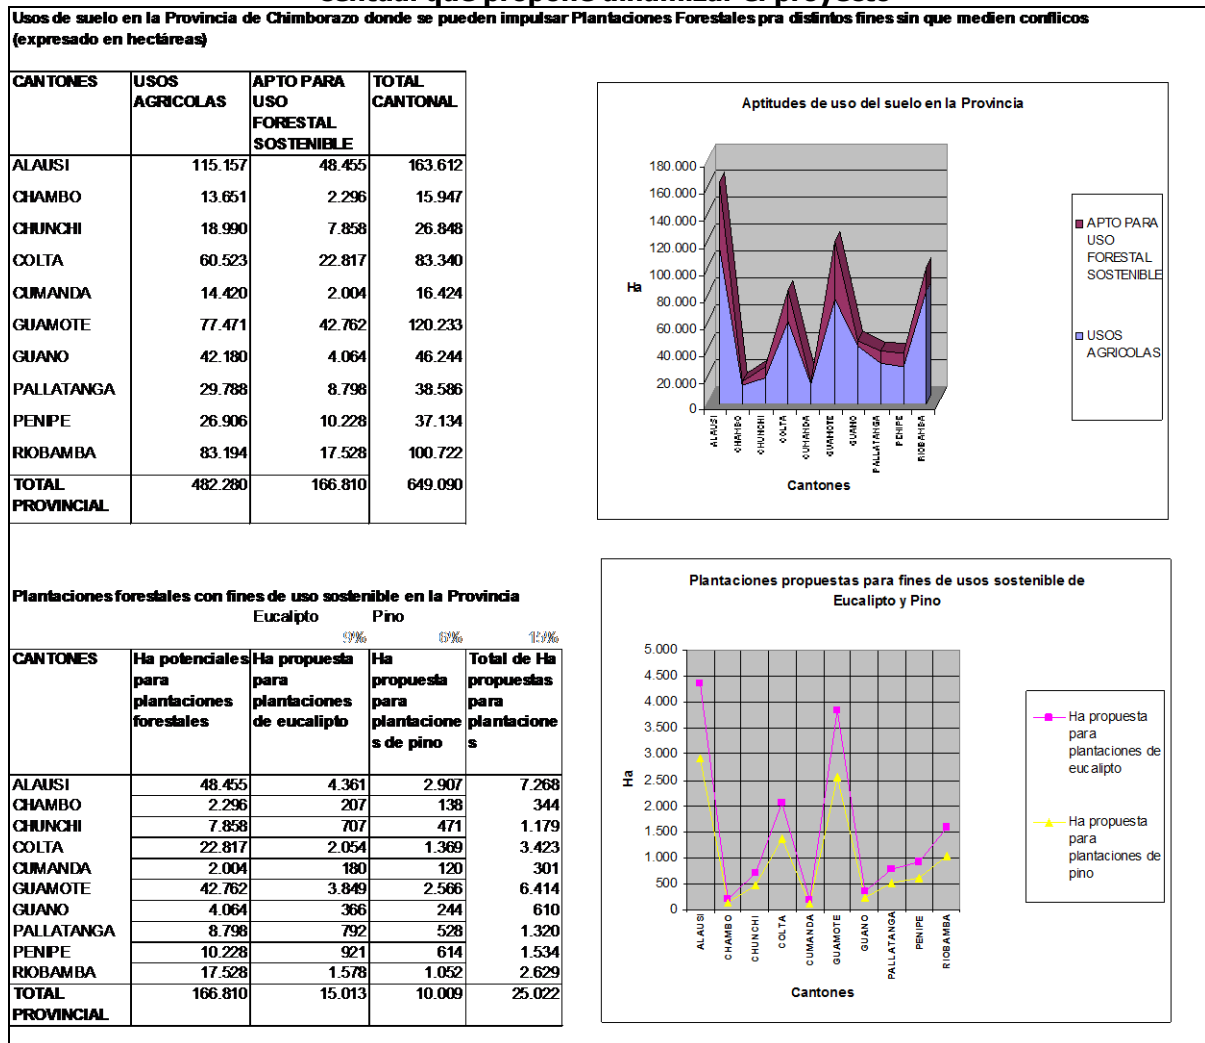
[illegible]

Usos de suelo en la Provincia de Chimborazo donde se pueden impulsar Plantaciones Forestales pra distintos fines sin que medien conflicos (expresado en hectáreas)

| CANTONES | USOS AGRICOLAS | APTO PARA USO FORESTAL SOSTENIBLE | TOTAL CANTONAL |
|---|---|---|---|
| ALAUSI | 115.157 | 48.455 | 163.612 |
| CHAMBO | 13.651 | 2.296 | 15.947 |
| CHUNCHI | 18.990 | 7.858 | 26.848 |
| COLTA | 60.523 | 22.817 | 83.340 |
| CUMANDA | 14.420 | 2.004 | 16.424 |
| GUAMOTE | 77.471 | 42.762 | 120.233 |
| GUANO | 42.180 | 4.064 | 46.244 |
| PALLATANGA | 29.788 | 8.798 | 38.586 |
| PENIPE | 26.906 | 10.228 | 37.134 |
| RIOBAMBA | 83.194 | 17.528 | 100.722 |
| TOTAL PROVINCIAL | 482.280 | 166.810 | 649.090 |

Aptitudes de uso del suelo en la Provincia

Ha

180.000
160.000
140.000
120.000
100.000
80.000
60.000
40.000
20.000
0

ALAUSI CHAMBO CHUNCHI COLTA CUMANDA GUAMOTE GUANO PALLATANGA PENIPE RIOBAMBA

Cantones

APTO PARA USO FORESTAL SOSTENIBLE
USOS AGRICOLAS

Plantaciones forestales con fines de uso sostenible en la Provincia

Eucalipto Pino
9% 6% 15%

| CANTONES | Ha potenciales para plantaciones forestales | Ha propuesta para plantaciones de eucalipto | Ha propuesta para plantaciones de pino | Total de Ha propuestas para plantaciones |
|---|---|---|---|---|
| ALAUSI | 48.455 | 4.361 | 2.907 | 7.268 |
| CHAMBO | 2.296 | 207 | 138 | 344 |
| CHUNCHI | 7.858 | 707 | 471 | 1.179 |
| COLTA | 22.817 | 2.054 | 1.369 | 3.423 |
| CUMANDA | 2.004 | 180 | 120 | 301 |
| GUAMOTE | 42.762 | 3.849 | 2.566 | 6.414 |
| GUANO | 4.064 | 366 | 244 | 610 |
| PALLATANGA | 8.798 | 792 | 528 | 1.320 |
| PENIPE | 10.228 | 921 | 614 | 1.534 |
| RIOBAMBA | 17.528 | 1.578 | 1.052 | 2.629 |
| TOTAL PROVINCIAL | 166.810 | 15.013 | 10.009 | 25.022 |

Plantaciones propuestas para fines de usos sostenible de Eucalipto y Pino

Ha

5.000
4.500
4.000
3.500
3.000
2.500
2.000
1.500
1.000
500
0

ALAUSI CHAMBO CHUNCHI COLTA CUMANDA GUAMOTE GUANO PALLATANGA PENIPE RIOBAMBA

Cantones

Ha propuesta para plantaciones de eucalipto
Ha propuesta para plantaciones de pino